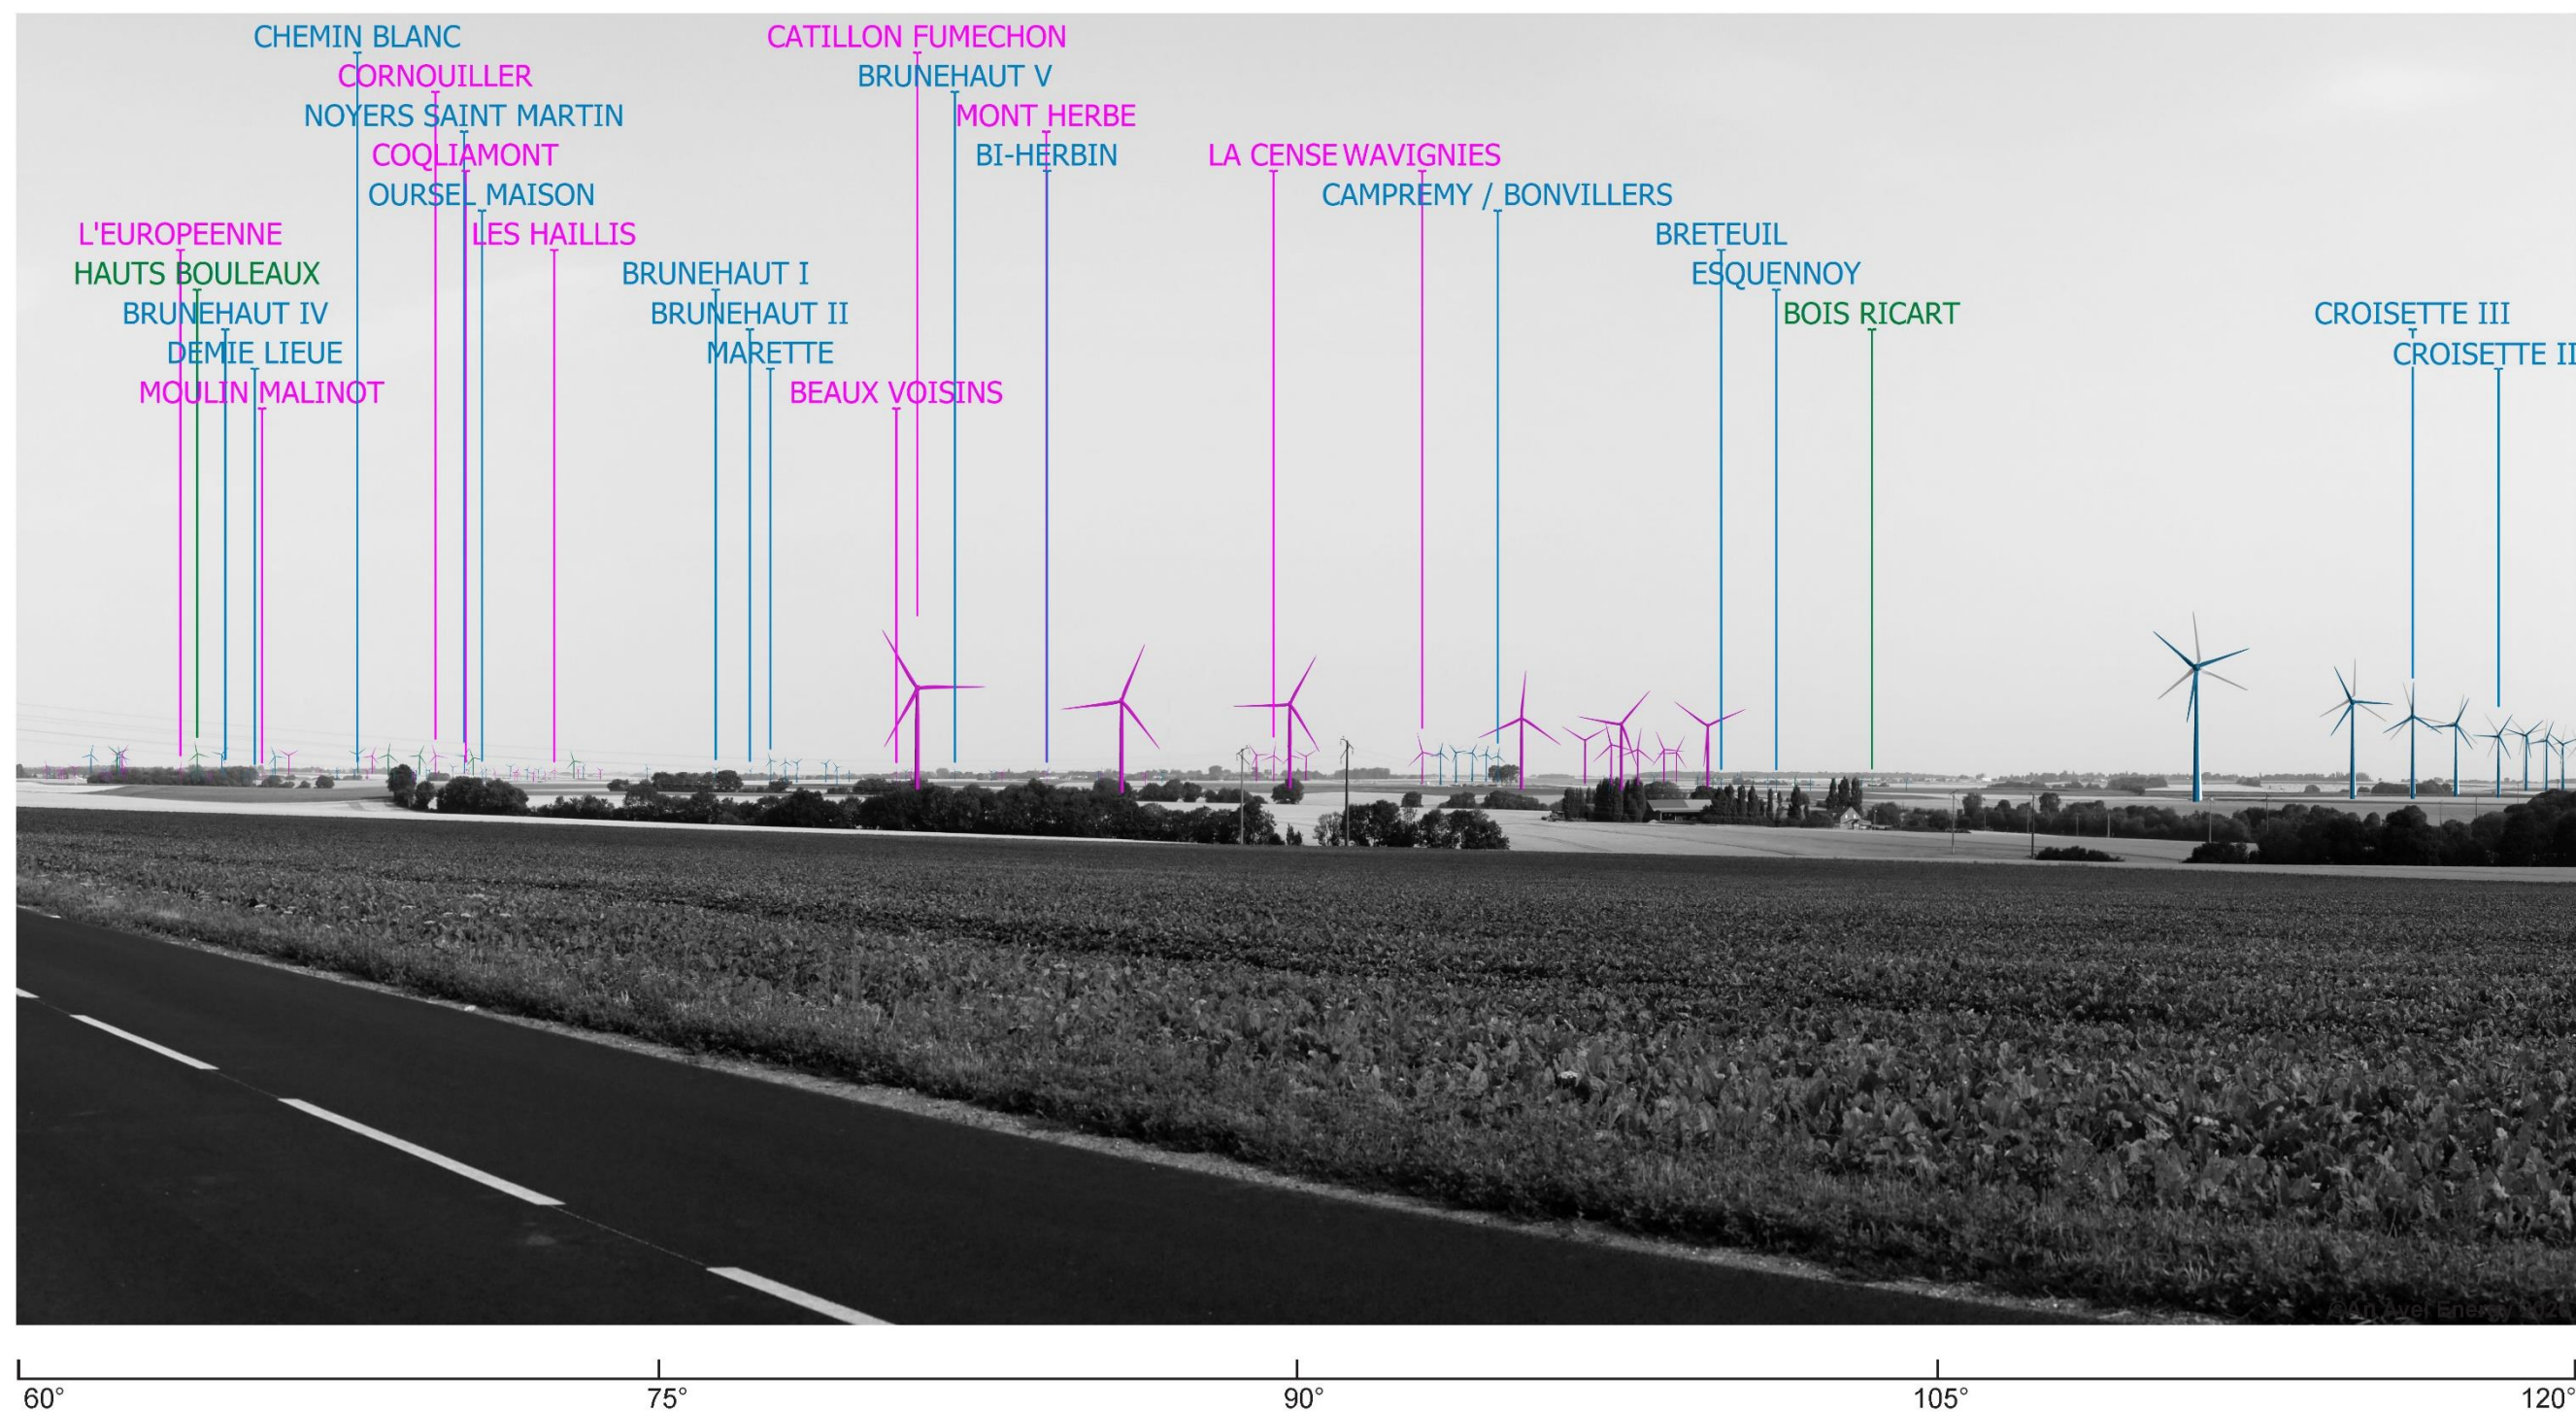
CHEMIN BLANC
CORNOUILLER
NOYERS SAINT MARTIN
COQLIAMONT
OURSEL MAISON
L'EUROPEENNE
LES HAILLIS
HAUTS BOULEAUX
BRUNEHAUT IV
DEMIE LIEUE
MOULIN MALINOT
CATILLON FUMECHON
BRUNEHAUT V
MONT HERBE
BI-HERBIN
BRUNEHAUT I
BRUNEHAUT II
MARETTE
BEAUX VOISINS
LA CENSE
WAVIGNIES
CAMPREMY / BONVILLERS
BRETEUIL
ESQUENNOY
BOIS RICART
CROISETTE III
CROISETTE II

©An Avel Energy 2020

60°
75°
90°
105°
120°